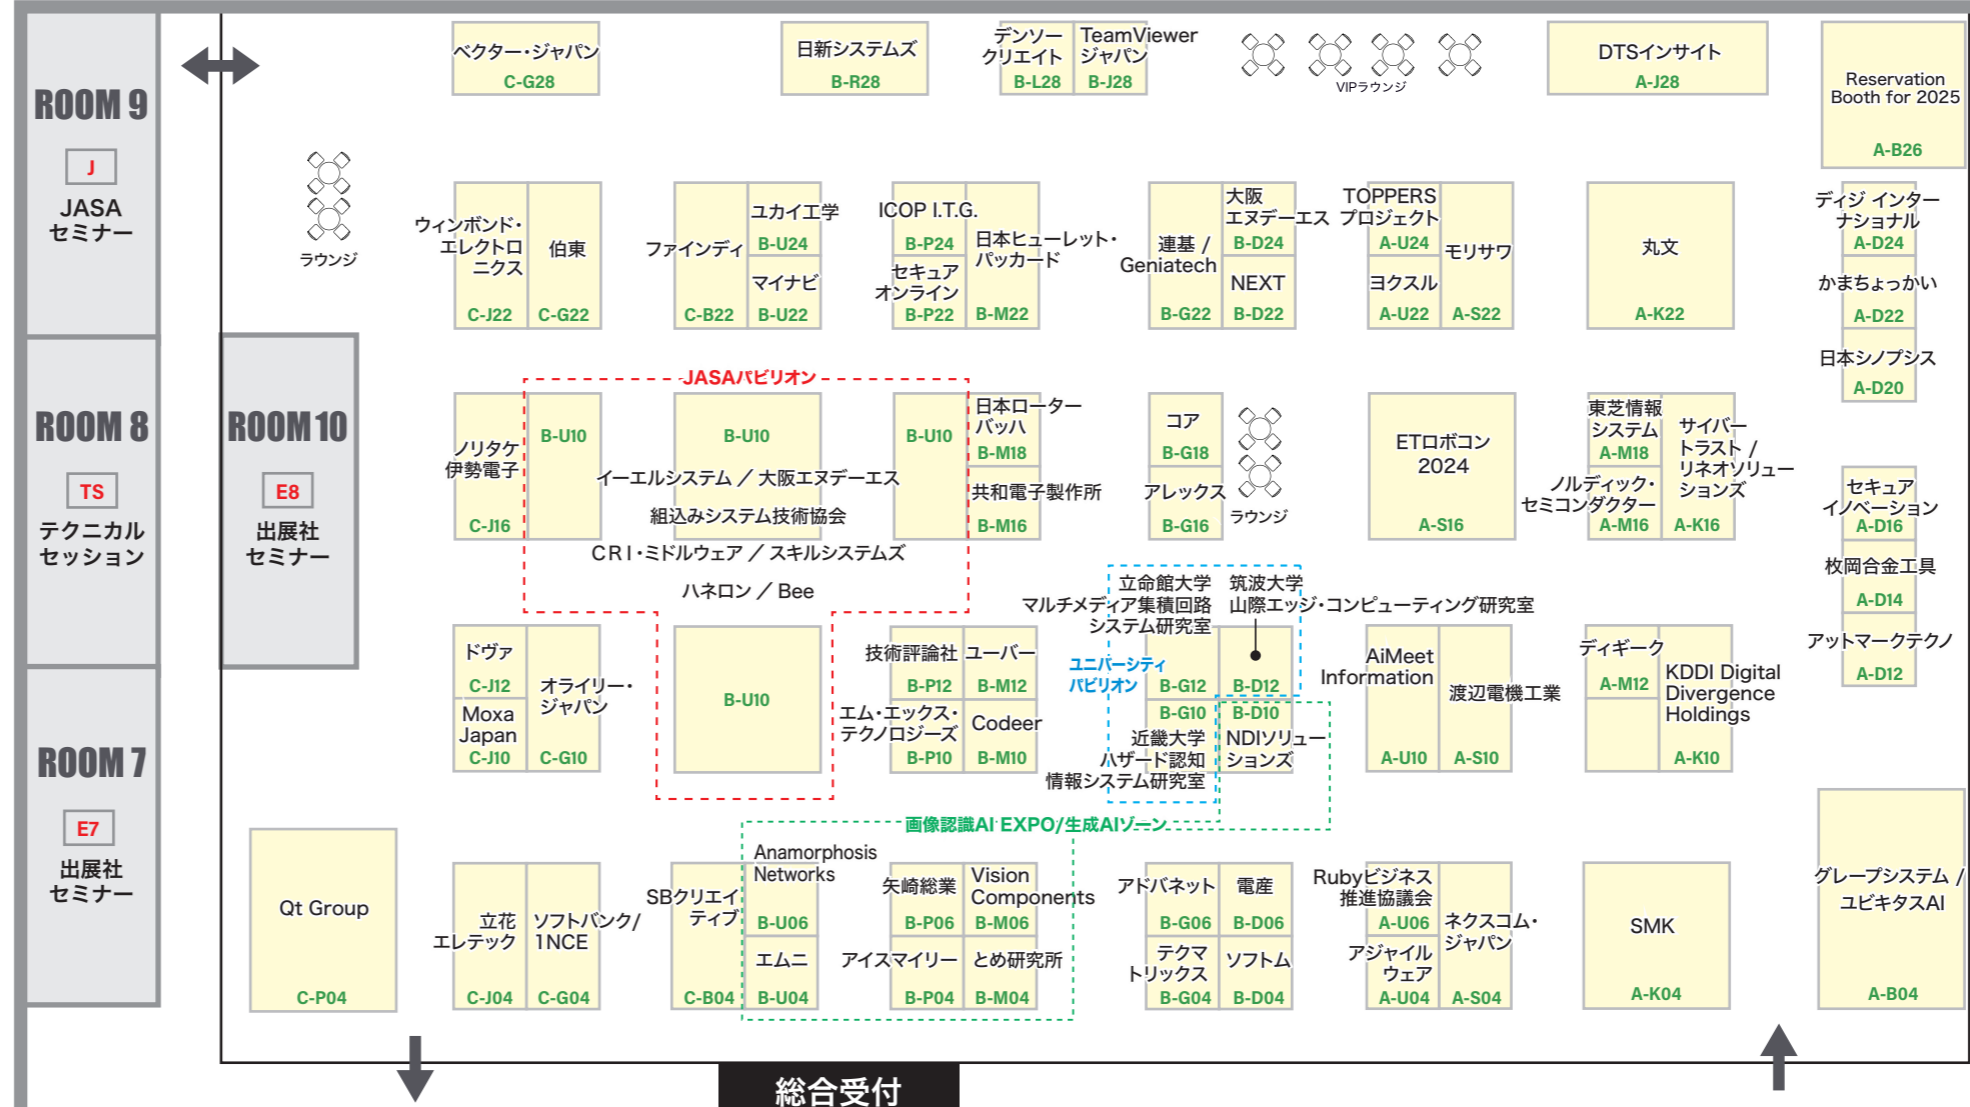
ROOM 9
J
JASA セミナー

ROOM 8
TS
テクニカル セッション

ROOM 7
E7
出展社 セミナー

ROOM 10
E8
出展社 セミナー

ベクター・ジャパン C-G28
日新システムズ B-R28
デンソー クリエイト B-L28
TeamViewer ジャパン B-J28
VIPラウンジ
DTSインサイト A-J28
Reservation Booth for 2025 A-B26

ラウンジ
ウィンボンド・エレクトロニクス C-J22
伯東 C-G22
ファインディ C-B22
ユカイ工学 B-U24
マイナビ B-U22
ICOP I.T.G. B-P24
セキュア オンライン B-P22
日本ヒューレット・パッカード B-M22
連基 / Geniatech B-G22
大阪 エヌデーエス B-D24
NEXT B-D22
TOPPERS プロジェクト A-U24
ヨクスル A-U22
モリサワ A-S22
丸文 A-K22
ディジ インターナショナル A-D24
かまちょっかい A-D22
日本シノプシス A-D20

JASAパビリオン
ノリタケ 伊勢電子 C-J16
B-U10
B-U10
B-U10
イーエルシステム / 大阪エヌデーエス
組込みシステム技術協会
CRI・ミドルウェア / スキルシステムズ
ハネロン / Bee
日本ローター バッハ B-M18
共和電子製作所 B-M16
コア B-G18
アレックス B-G16
ラウンジ
ETロボコン 2024 A-S16
東芝情報 システム A-M18
ノルディック・セミコンダクター A-M16
サイバー トラスト / リネオソリューションズ A-K16
セキュア イノベーション A-D16
枚岡合金工具 A-D14
アットマークテクノ A-D12

立命館大学 マルチメディア集積回路 システム研究室
筑波大学 山際エッジ・コンピューティング研究室
ユニバーシティ パビリオン
B-G12
B-D12
B-G10
B-D10
近畿大学 ハザード認知 情報システム研究室
NDIソリューションズ

ドヴァ C-J12
Moxa Japan C-J10
オライリー・ジャパン C-G10
B-U10
技術評論社 B-P12
ユーバー B-M12
エム・エックス・テクノロジーズ B-P10
Codeer B-M10
AiMeet Information A-U10
渡辺電機工業 A-S10
ディギーク A-M12
KDDI Digital Divergence Holdings A-K10

画像認識AI EXPO/生成AIゾーン
Qt Group C-P04
立花 エレテック C-J04
ソフトバンク/ 1NCE C-G04
SBクリエイティブ C-B04
Anamorphosis Networks B-U06
エムニ B-U04
矢崎総業 B-P06
Vision Components B-M06
アイスマイリー B-P04
とめ研究所 B-M04
アドバネット B-G06
電産 B-D06
テクマトリックス B-G04
ソフトム B-D04
Rubyビジネス 推進協議会 A-U06
アジャイルウェア A-U04
ネクスコム・ジャパン A-S04
SMK A-K04
グレープシステム / ユビキタスAI A-B04

総合受付